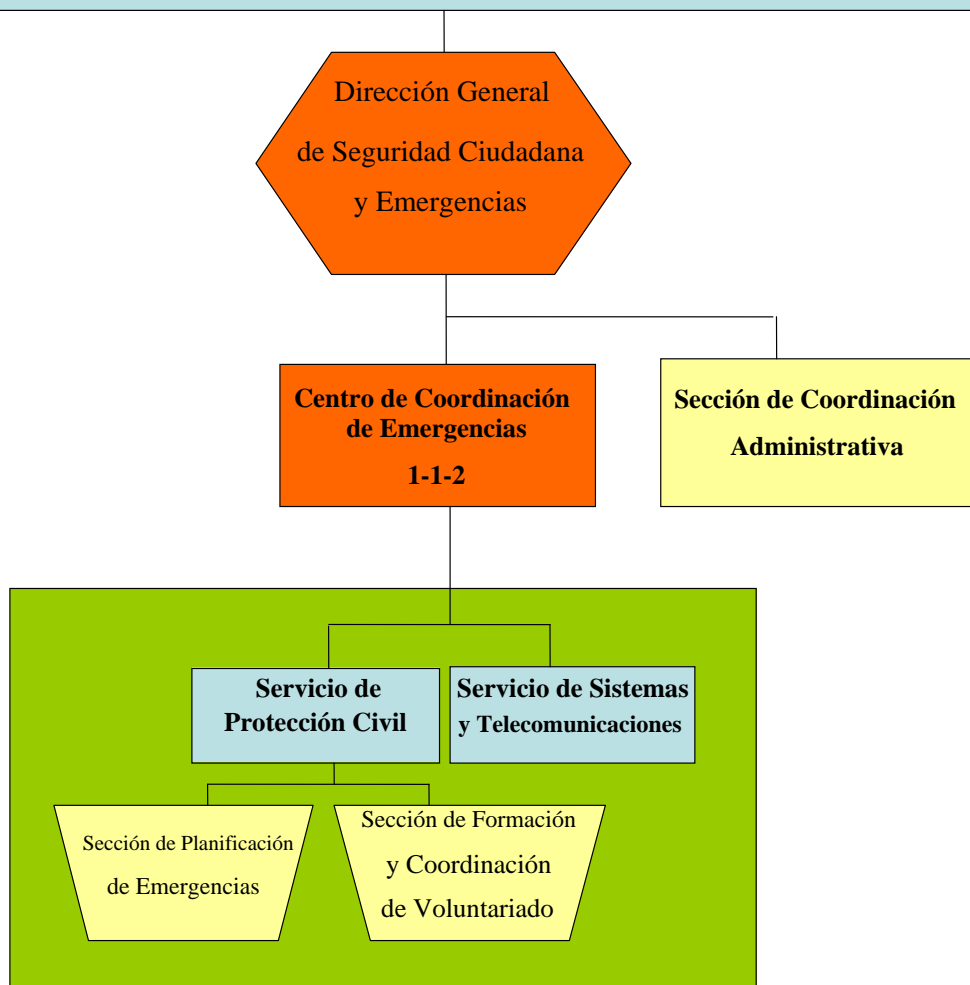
Dirección General
de Seguridad Ciudadana
y Emergencias

Centro de Coordinación de Emergencias
1-1-2

Sección de Coordinación
Administrativa

Servicio de Protección Civil

Servicio de Sistemas y Telecomunicaciones

Sección de Planificación de Emergencias

Sección de Formación y Coordinación de Voluntariado